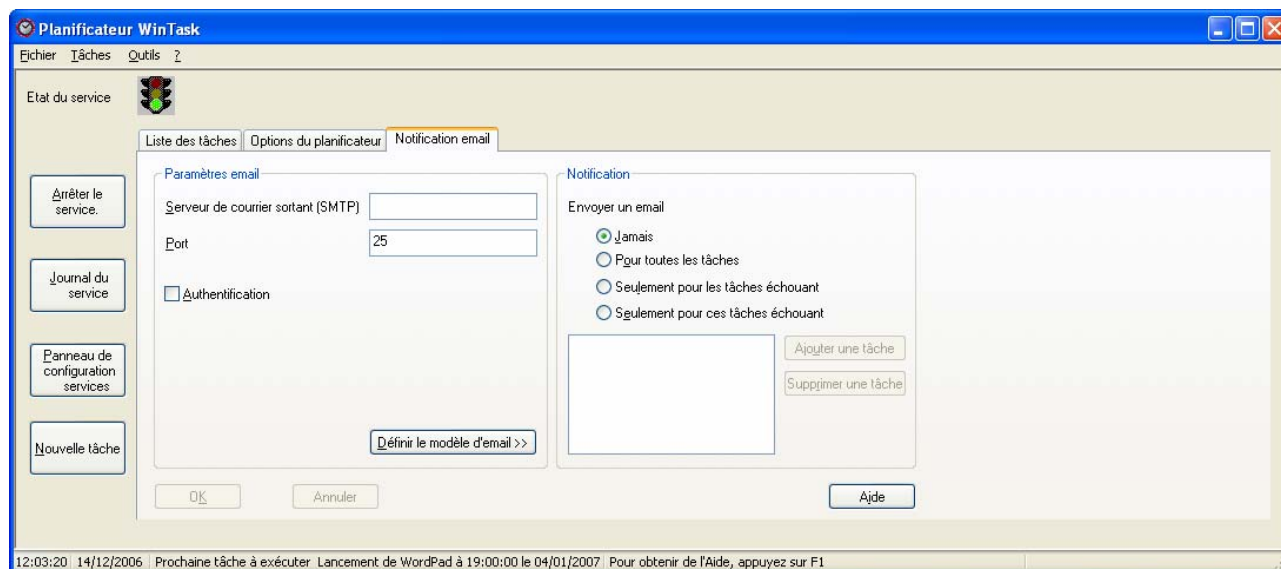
Planificateur WinTask

Fichier Tâches Outils ?

Etat du service

Liste des tâches | Options du planificateur | Notification email

Arrêter le service.

Journal du service

Panneau de configuration services

Nouvelle tâche

Paramètres email

Serveur de courrier sortant (SMTP)

Port 25

Authentification

Définir le modèle d'email >>

Notification

Envoyer un email

Jamais

Pour toutes les tâches

Seulement pour les tâches échouant

Seulement pour ces tâches échouant

Ajouter une tâche

Supprimer une tâche

OK

Annuler

Aide

12:03:20 | 14/12/2006 | Prochaine tâche à exécuter Lancement de WordPad à 19:00:00 le 04/01/2007 | Pour obtenir de l'Aide, appuyez sur F1